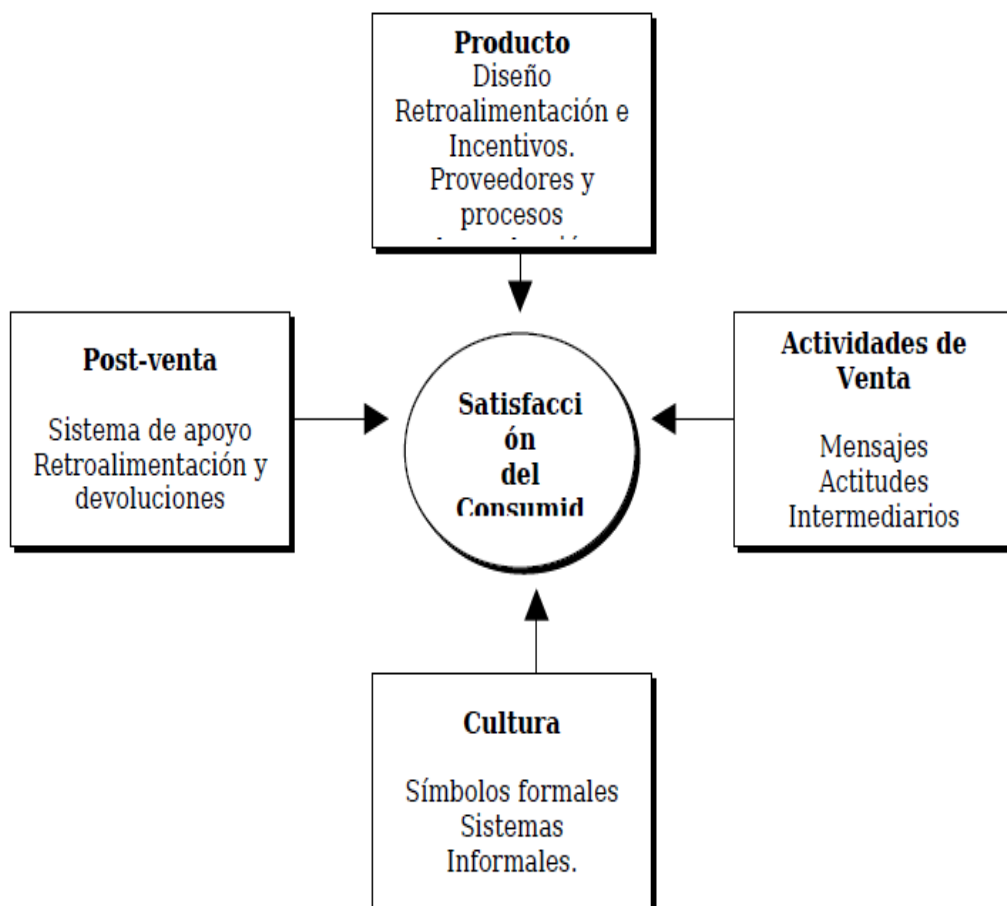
Producto
Diseño
Retroalimentación e
Incentivos.
Proveedores y
procesos
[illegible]

Post-venta

Sistema de apoyo
Retroalimentación y
devoluciones

Satisfacci
ón
del
Consumid

Actividades de
Venta

Mensajes
Actitudes
Intermediarios

Cultura

Símbolos formales
Sistemas
Informales.